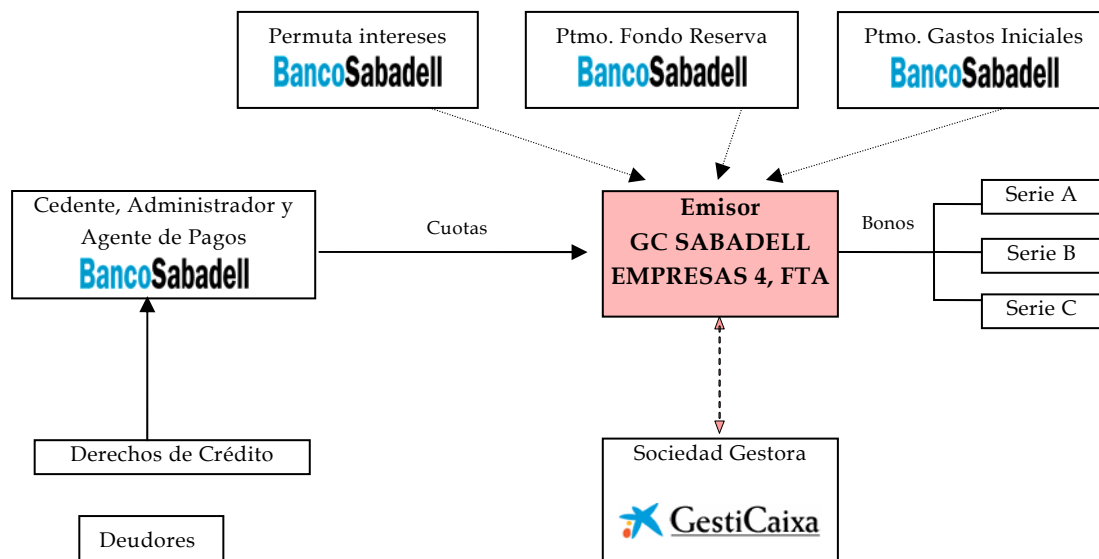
Permuta intereses
BancoSabadell

Ptmo. Fondo Reserva
BancoSabadell

Ptmo. Gastos Iniciales
BancoSabadell

Cedente, Administrador y Agente de Pagos
BancoSabadell

Cuotas

Emisor
GC SABADELL EMPRESAS 4, FTA

Bonos

Serie A

Serie B

Serie C

Derechos de Crédito

Sociedad Gestora
GestiCaixa

Deudores